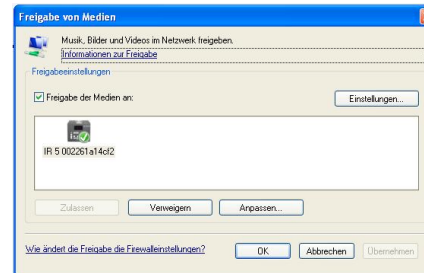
Freigabe von Medien

Musik, Bilder und Videos im Netzwerk freigeben.
Informationen zur Freigabe

Freigabeeinstellungen

Freigabe der Medien an:

Einstellungen...

IR 5 002261a14cf2

Zulassen

Verweigern

Anpassen...

Wie ändert die Freigabe die Firewalleinstellungen?

OK

Abbrechen

Übernehmen